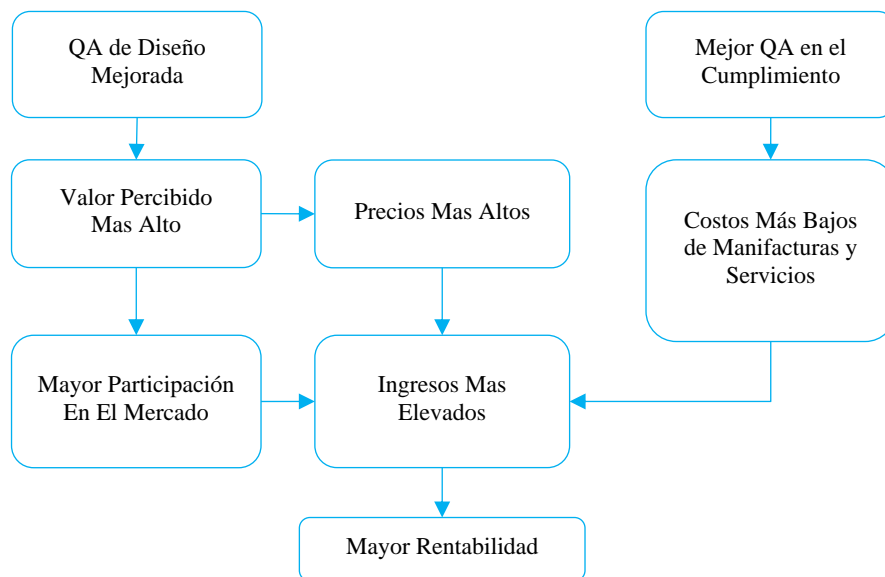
QA de Diseño Mejorada

Mejor QA en el Cumplimiento

Valor Percibido Mas Alto

Precios Mas Altos

Costos Más Bajos de Manifacturas y Servicios

Mayor Participación En El Mercado

Ingresos Mas Elevados

Mayor Rentabilidad